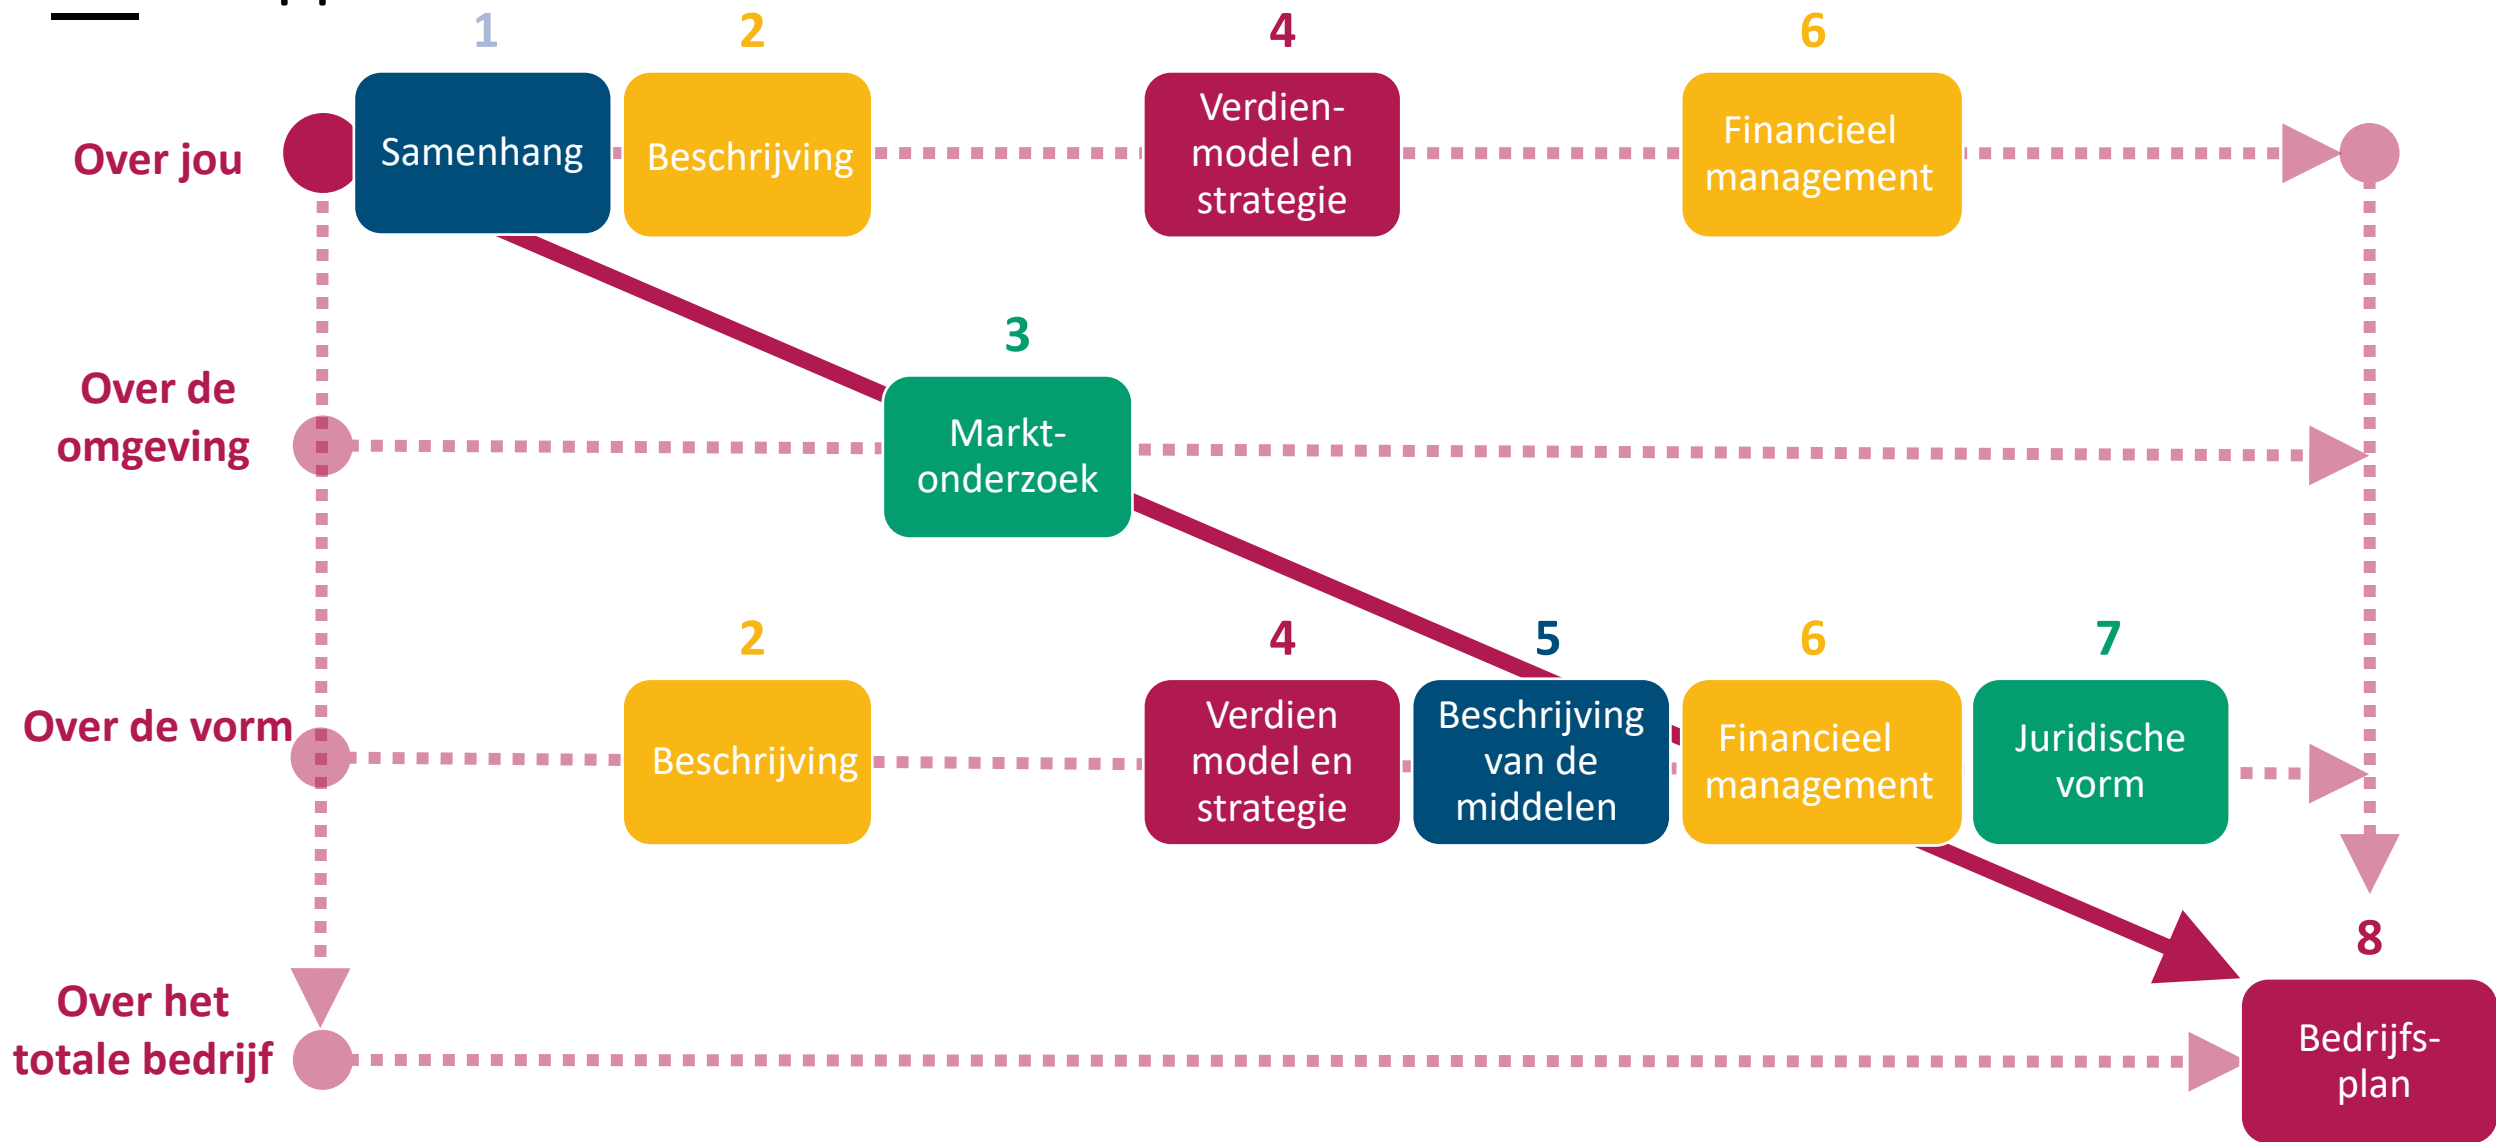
1
2
4
6

Over jou
Samenhang
Beschrijving
Verdienmodel en strategie
Financieel management

3

Over de omgeving
Marktonderzoek

2
4
5
6
7

Over de vorm
Beschrijving
Verdien model en strategie
Beschrijving van de middelen
Financieel management
Juridische vorm

8

Over het totale bedrijf
Bedrijfsplan